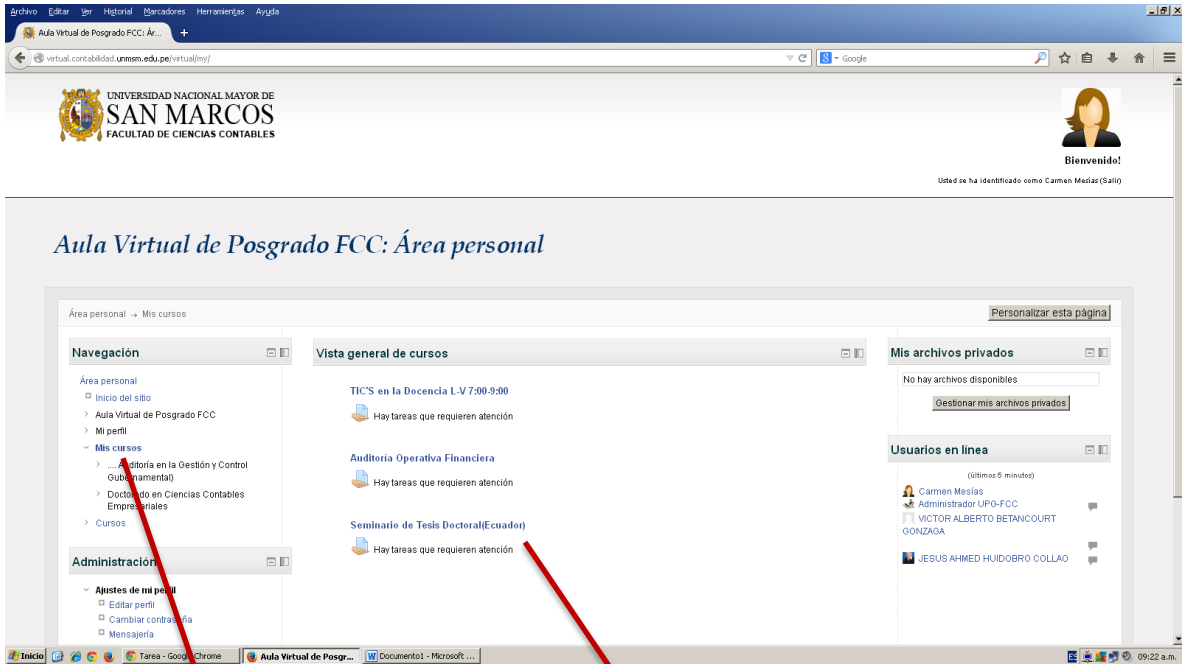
Archivo Editar Ver Historial Marcadores Herramientas Ayuda

Aula Virtual de Posgrado FCC: Ár...

virtual.contabilidad.unmsm.edu.pe/virtual/my/

Google

UNIVERSIDAD NACIONAL MAYOR DE
SAN MARCOS
FACULTAD DE CIENCIAS CONTABLES

Bienvenido!

Usted se ha identificado como Carmen Mesías (Salir)

Aula Virtual de Posgrado FCC: Área personal

Área personal → Mis cursos

Personalizar esta página

Navegación

Área personal
Inicio del sitio
Aula Virtual de Posgrado FCC
Mi perfil
Mis cursos
.... Auditoría en la Gestión y Control Gubernamental)
Doctorado en Ciencias Contables Empresariales
Cursos

Administración

Ajustes de mi perfil
Editar perfil
Cambiar contraseña
Mensajería

Vista general de cursos

TIC'S en la Docencia L-V 7:00-9:00
Hay tareas que requieren atención

Auditoría Operativa Financiera
Hay tareas que requieren atención

Seminario de Tesis Doctoral(Ecuador)
Hay tareas que requieren atención

Mis archivos privados

No hay archivos disponibles
Gestionar mis archivos privados

Usuarios en línea

(últimos 5 minutos)
Carmen Mesías
Administrador UPG-FCC
VICTOR ALBERTO BETANCOURT GONZAGA
JESUS AHMED HUIDOBRO COLLAO

Inicio | Tarea - Google Chrome | Aula Virtual de Posgr... | Documento1 - Microsoft ... | 09:22 a.m.